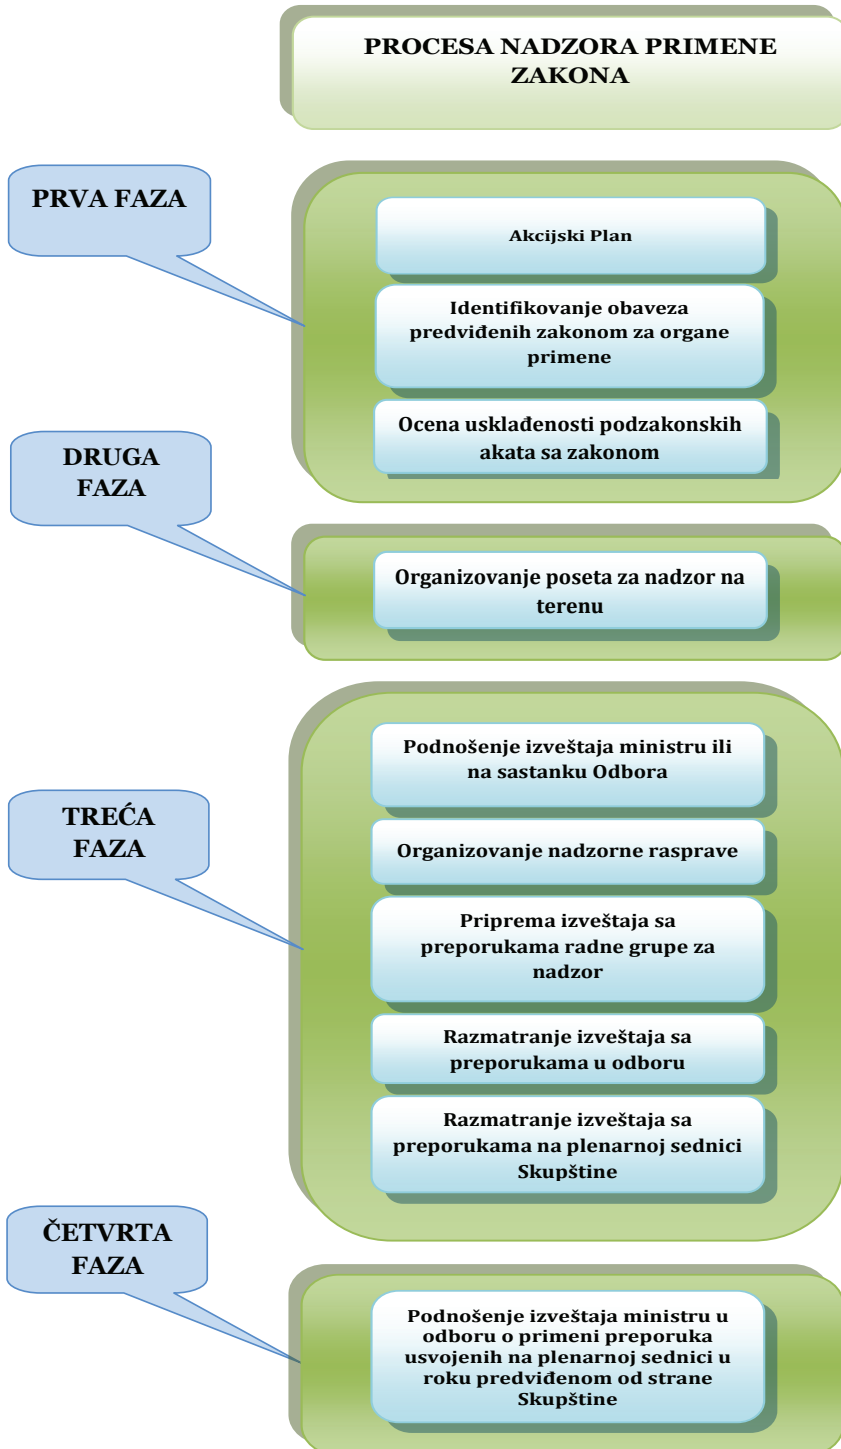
PROCESA NADZORA PRIMENE ZAKONA

PRVA FAZA

Akcijski Plan

Identifikovanje obaveza predviđenih zakonom za organe primene

Ocena usklađenosti podzakonskih akata sa zakonom

DRUGA FAZA

Organizovanje poseta za nadzor na terenu

TREĆA FAZA

Podnošenje izveštaja ministru ili na sastanku Odbora

Organizovanje nadzorne rasprave

Priprema izveštaja sa preporukama radne grupe za nadzor

Razmatranje izveštaja sa preporukama u odboru

Razmatranje izveštaja sa preporukama na plenarnoj sednici Skupštine

ČETVRTA FAZA

Podnošenje izveštaja ministru u odboru o primeni preporuka usvojenih na plenarnoj sednici u roku predviđenom od strane Skupštine